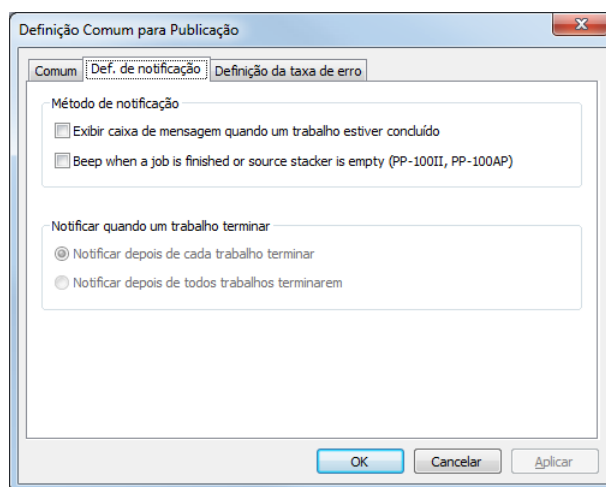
Definição Comum para Publicação

Comum | Def. de notificação | Definição da taxa de erro

Método de notificação

Exibir caixa de mensagem quando um trabalho estiver concluído

Beep when a job is finished or source stacker is empty (PP-100II, PP-100AP)

Notificar quando um trabalho terminar

Notificar depois de cada trabalho terminar

Notificar depois de todos trabalhos terminarem

OK | Cancelar | Aplicar